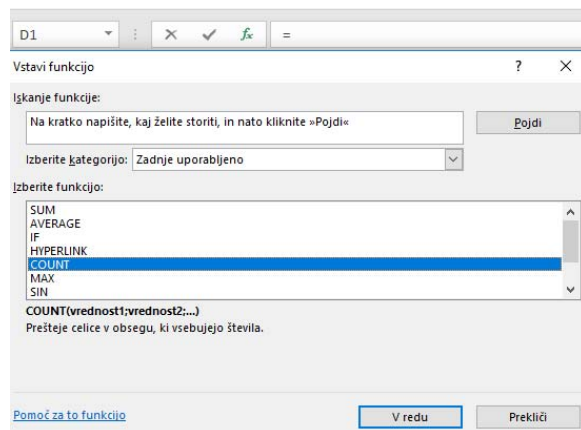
D1

$f_x$

=

Vstavi funkcijo

?

×

Iskanje funkcije:

Na kratko napišite, kaj želite storiti, in nato kliknite »Pojdi«

Pojdi

Izberite kategorijo: Zadnje uporabljeno

Izberite funkcijo:

SUM
AVERAGE
IF
HYPERLINK
COUNT
MAX
SIN

COUNT(vrednost1;vrednost2;...)

Prešteje celice v obsegu, ki vsebujejo števila.

Pomoč za to funkcijo

V redu

Prekliči